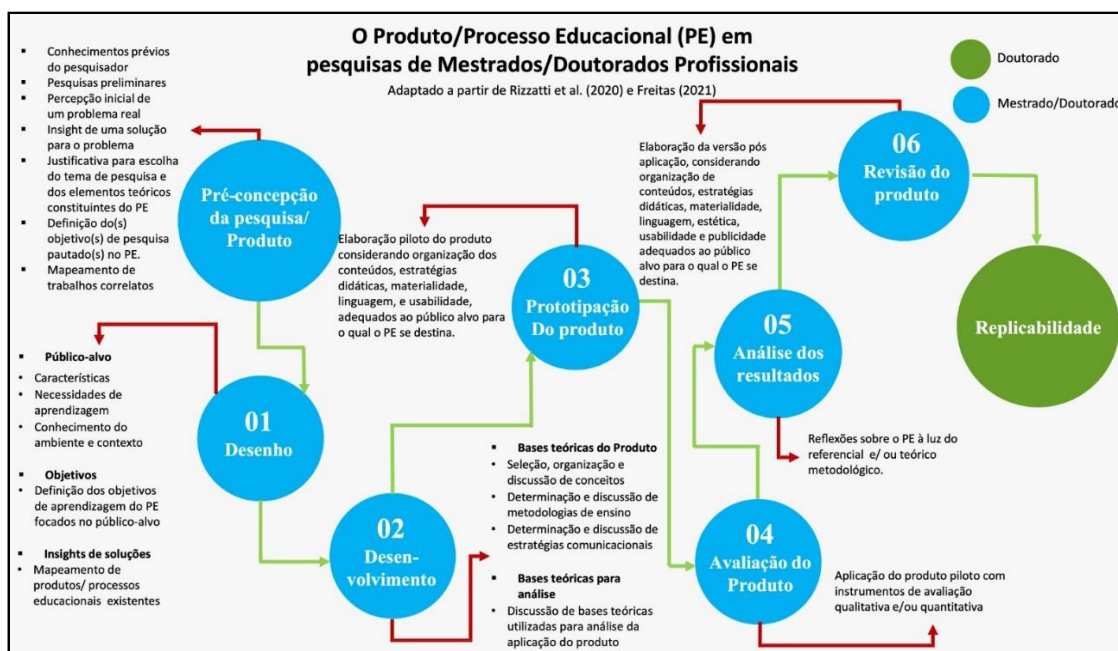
O Produto/Processo Educacional (PE) em pesquisas de Mestrados/Doutorados Profissionais

Adaptado a partir de Rizzatti et al. (2020) e Freitas (2021)

Doutorado

Mestrado/Doutorado

- Conhecimentos prévios do pesquisador
- Pesquisas preliminares
- Percepção inicial de um problema real
- Insight de uma solução para o problema
- Justificativa para escolha do tema de pesquisa e dos elementos teóricos constituintes do PE
- Definição do(s) objetivo(s) de pesquisa pautado(s) no PE.
- Mapeamento de trabalhos correlatos

Pré-concepção da pesquisa/ Produto

Elaboração piloto do produto considerando organização dos conteúdos, estratégias didáticas, materialidade, linguagem, e usabilidade, adequados ao público alvo para o qual o PE se destina.

03 Prototipação Do produto

Elaboração da versão pós aplicação, considerando organização de conteúdos, estratégias didáticas, materialidade, linguagem, estética, usabilidade e publicidade adequados ao público alvo para o qual o PE se destina.

06 Revisão do produto

Replicabilidade

05 Análise dos resultados

- Público-alvo
- Características
- Necessidades de aprendizagem
- Conhecimento do ambiente e contexto

- Objetivos
- Definição dos objetivos de aprendizagem do PE focados no público-alvo

- Insights de soluções
- Mapeamento de produtos/ processos educacionais existentes

01 Desenho

02 Desen-volvimento

- Bases teóricas do Produto
- Seleção, organização e discussão de conceitos
- Determinação e discussão de metodologias de ensino
- Determinação e discussão de estratégias comunicacionais

- Bases teóricas para análise
- Discussão de bases teóricas utilizadas para análise da aplicação do produto

Reflexões sobre o PE à luz do referencial e/ ou teórico metodológico.

04 Avaliação do Produto

Aplicação do produto piloto com instrumentos de avaliação qualitativa e/ou quantitativa